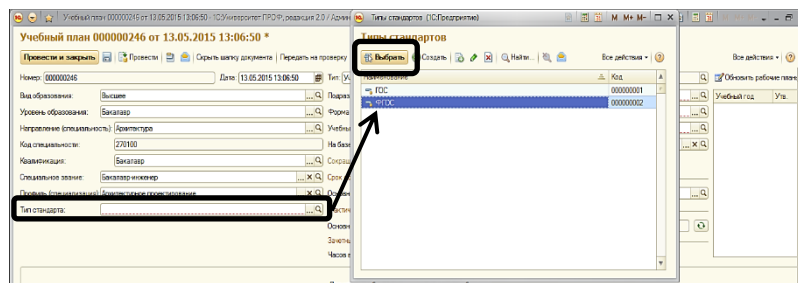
Учебный план 000000246 от 13.05.2015 13:06:50 (1С:Университет ПРОФ, редакция 2.0 / Адми

Учебный план 000000246 от 13.05.2015 13:06:50 *

Провести и закрыть | Провести | Скрыть шапку документа | Передать на проверку

Номер: 000000246 | Дата: 13.05.2015 13:06:50 | Тип: Уч

Вид образования: Высшее | Подраз

Уровень образования: Бакалавр | Форма

Направление (специальность): Архитектура | Учебн

Код специальности: 270100 | На баз

Квалификация: Бакалавр | Сокращ

Специальное звание: Бакалавр-инженер | Срок

Профиль (специализация): Архитектурное проектирование

Тип стандарта: | Участ

Основн

Зачетны

Часов в

Типы стандартов (1С:Предприятие)

Типы стандартов

Выбрать | Создать | Найти... | Все действия

| Наименование | Код |
|---|---|
| ГОС | 000000001 |
| ФГОС | 000000002 |

Все действия

Обновить рабочие план

Учебный год | Утв.